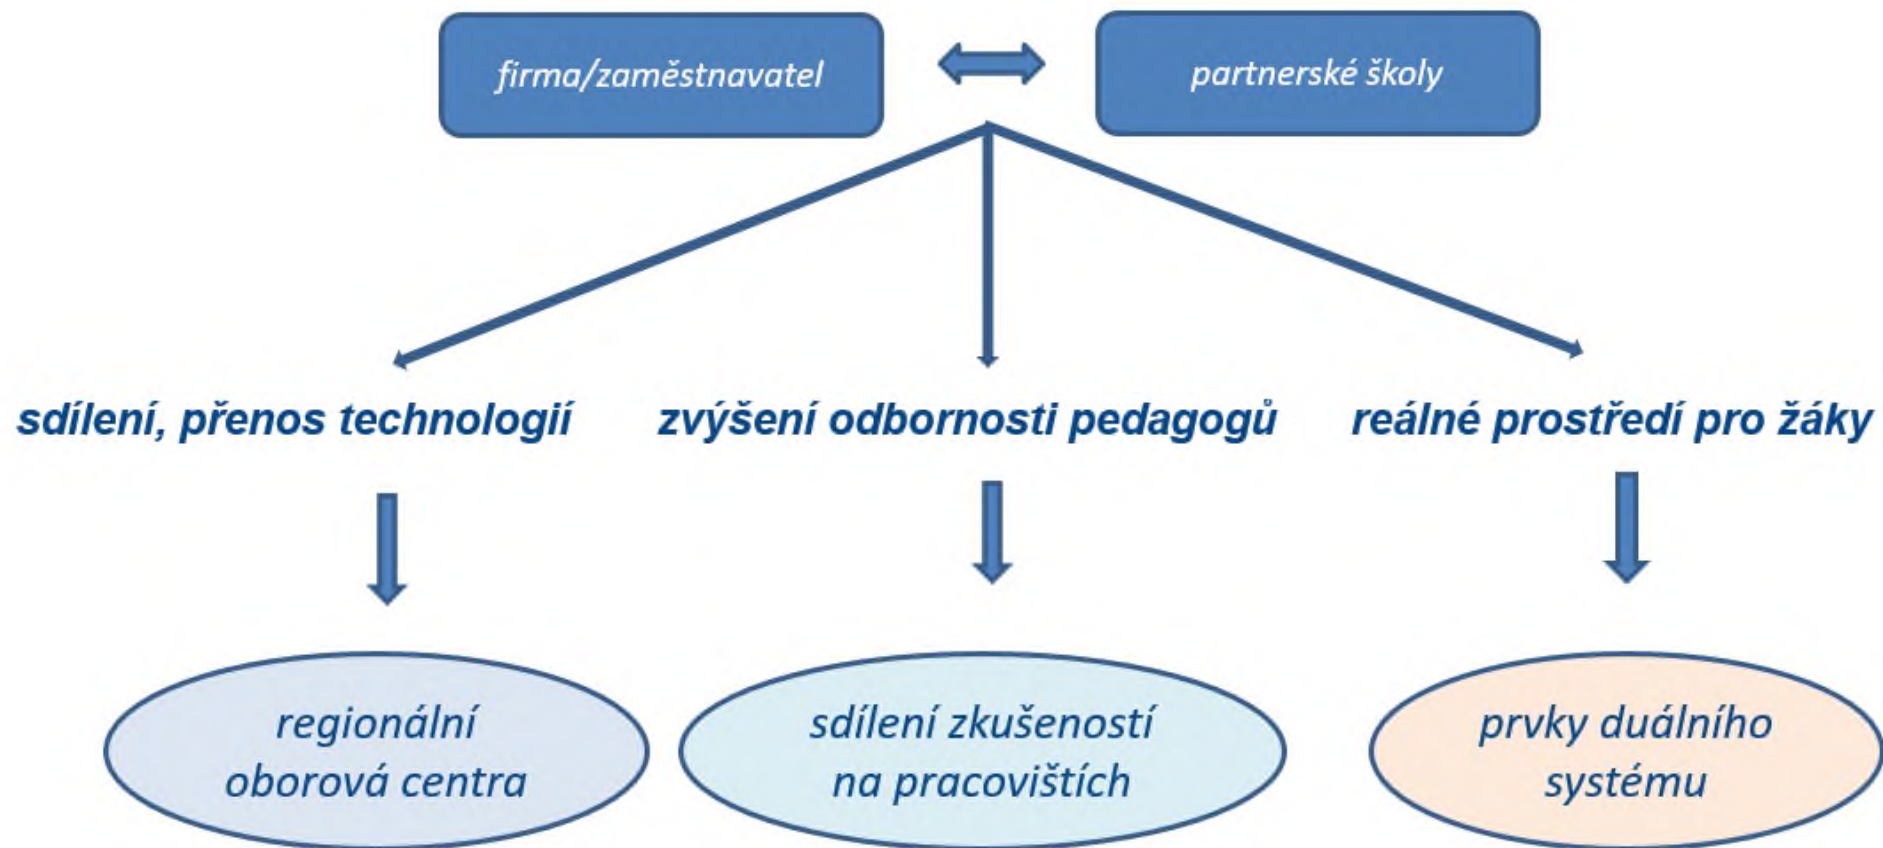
firma/zaměstnavatel

partnerské školy

sdílení, přenos technologií

zvýšení odbornosti pedagogů

reálné prostředí pro žáky

regionální oborová centra

sdílení zkušeností na pracovištích

prvky duálního systému